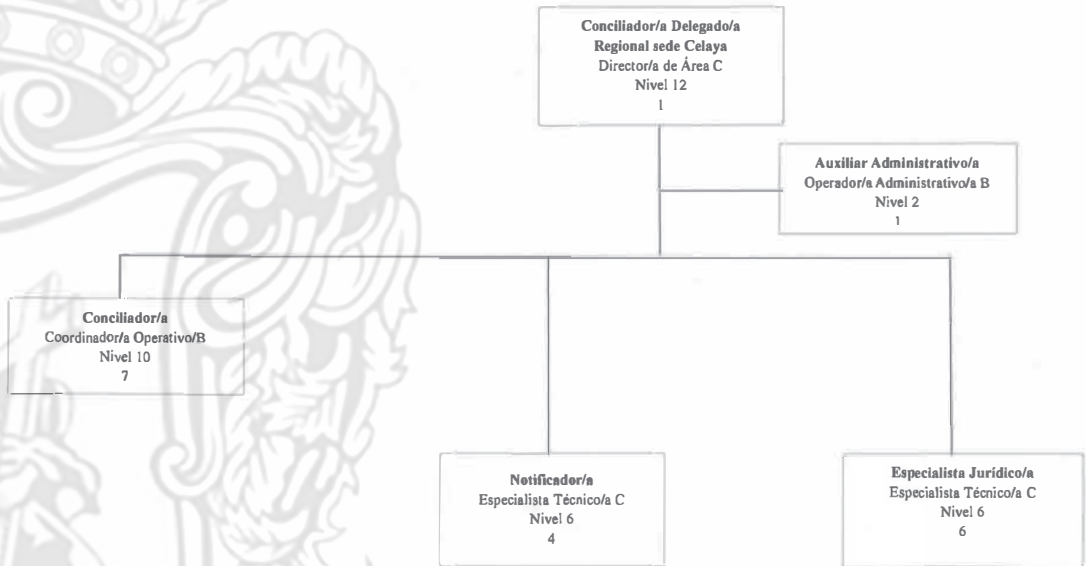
Conciliador/a Delegado/a
Regional sede Celaya
Director/a de Área C
Nivel 12
1

Auxiliar Administrativo/a
Operador/a Administrativo/a B
Nivel 2
1

Conciliador/a
Coordinador/a Operativo/B
Nivel 10
7

Notificador/a
Especialista Técnico/a C
Nivel 6
4

Especialista Jurídico/a
Especialista Técnico/a C
Nivel 6
6